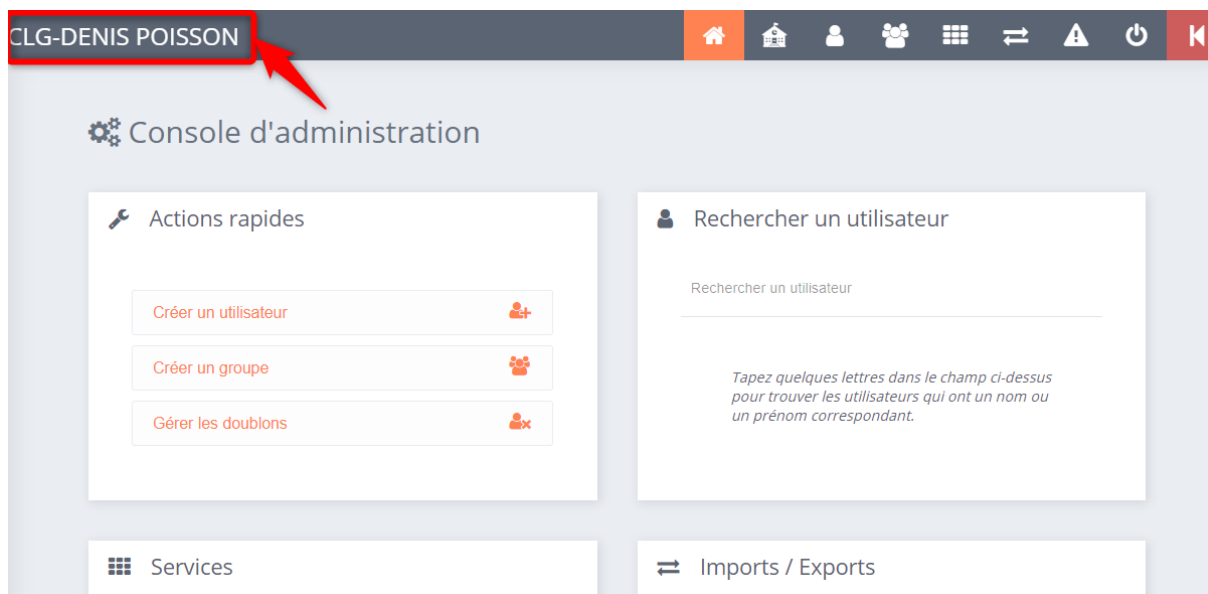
CLG-DENIS POISSON

Console d'administration

Actions rapides

Créer un utilisateur

Créer un groupe

Gérer les doublons

Rechercher un utilisateur

Rechercher un utilisateur

Tapez quelques lettres dans le champ ci-dessus pour trouver les utilisateurs qui ont un nom ou un prénom correspondant.

Services

Imports / Exports